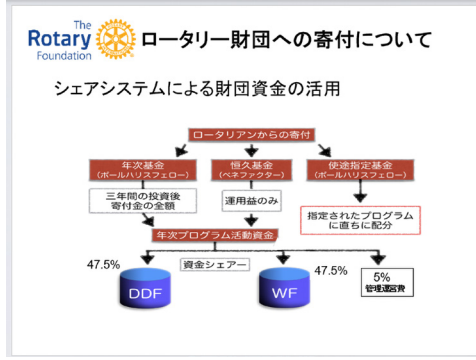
The Rotary Foundation

ロータリー財団への寄付について

シェアシステムによる財団資金の活用

ロータリアンからの寄付

年次基金
（ポールハリスフェロー）

恒久基金
（ベネファクター）

使途指定基金
（ポールハリスフェロー）

三年間の投資後
寄付金の全額

運用益のみ

指定されたプログラム
に直ちに配分

年次プログラム活動資金

47.5%

資金シェアー

47.5%

DDF

WF

5%
管理運営費